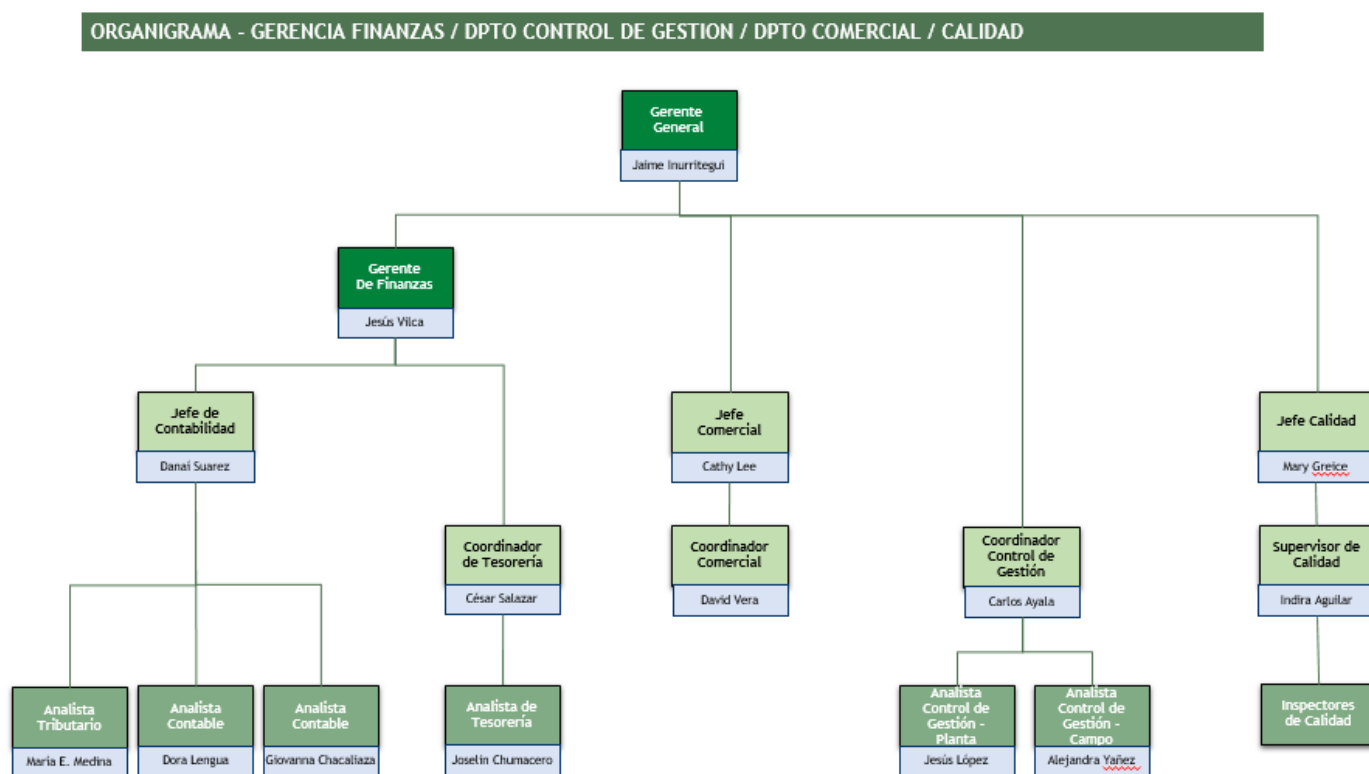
ORGANIGRAMA - GERENCIA FINANZAS / DPTO CONTROL DE GESTION / DPTO COMERCIAL / CALIDAD

Gerente General
Jaime Inurritegui

Gerente De Finanzas
Jesús Vilca

Jefe de Contabilidad
Danai Suarez

Analista Tributario
María E. Medina

Analista Contable
Dora Lengua

Analista Contable
Giovanna Chacaliaza

Coordinador de Tesorería
César Salazar

Analista de Tesorería
Joselin Chumacero

Jefe Comercial
Cathy Lee

Coordinador Comercial
David Vera

Coordinador Control de Gestión
Carlos Ayala

Analista Control de Gestión - Planta
Jesús López

Analista Control de Gestión - Campo
Alejandra Yañez

Jefe Calidad
Mary Greice

Supervisor de Calidad
Indira Aguilar

Inspectores de Calidad